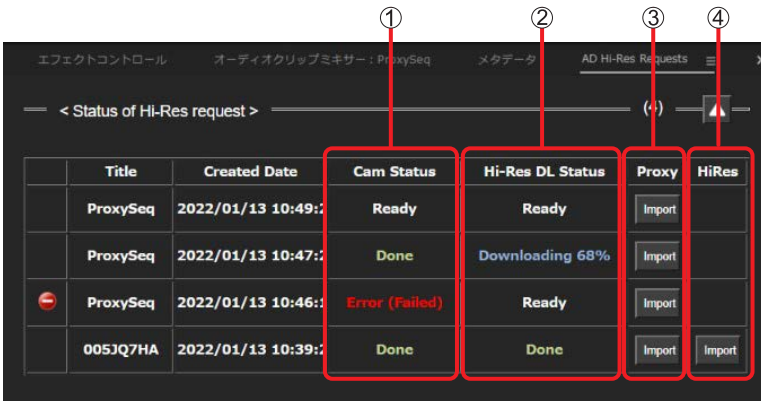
①
②
③
④

エフェクトコントロール　オーディオクリップミキサー：ProxySeq　メタデータ　AD Hi-Res Requests ≡

< Status of Hi-Res request >　(4)

| | Title | Created Date | Cam Status | Hi-Res DL Status | Proxy | HiRes |
|---|---|---|---|---|---|---|
| | ProxySeq | 2022/01/13 10:49:2 | Ready | Ready | Import | |
| | ProxySeq | 2022/01/13 10:47:2 | Done | Downloading 68% | Import | |
| | ProxySeq | 2022/01/13 10:46:1 | Error (Failed) | Ready | Import | |
| | 005JQ7HA | 2022/01/13 10:39:2 | Done | Done | Import | Import |